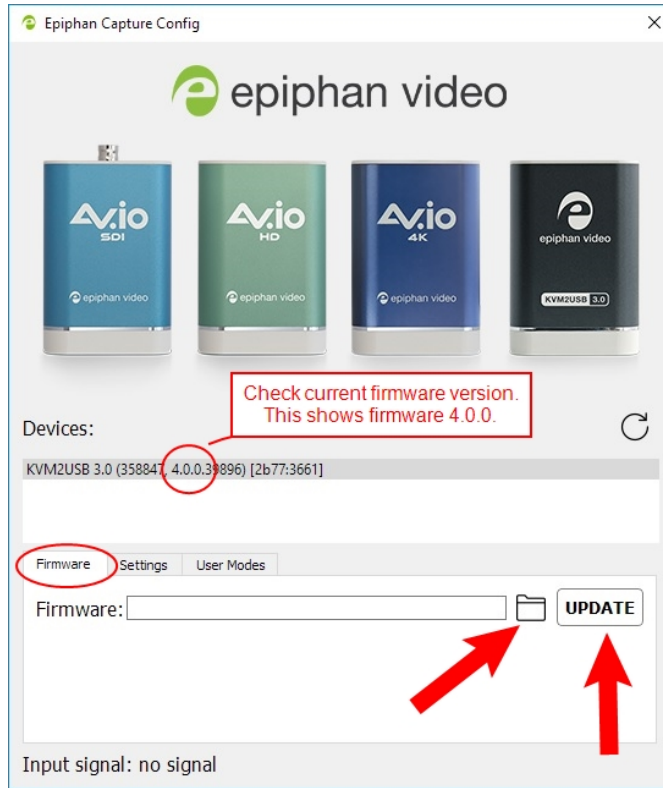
Epiphan Capture Config

epiphan video

AV.io SDI

epiphan video

AV.io HD

epiphan video

AV.io 4K

epiphan video

epiphan video

KVM2USB 3.0

Check current firmware version. This shows firmware 4.0.0.

Devices:

KVM2USB 3.0 (358847, 4.0.0.39896) [2b77:3661]

Firmware | Settings | User Modes

Firmware:

UPDATE

Input signal: no signal